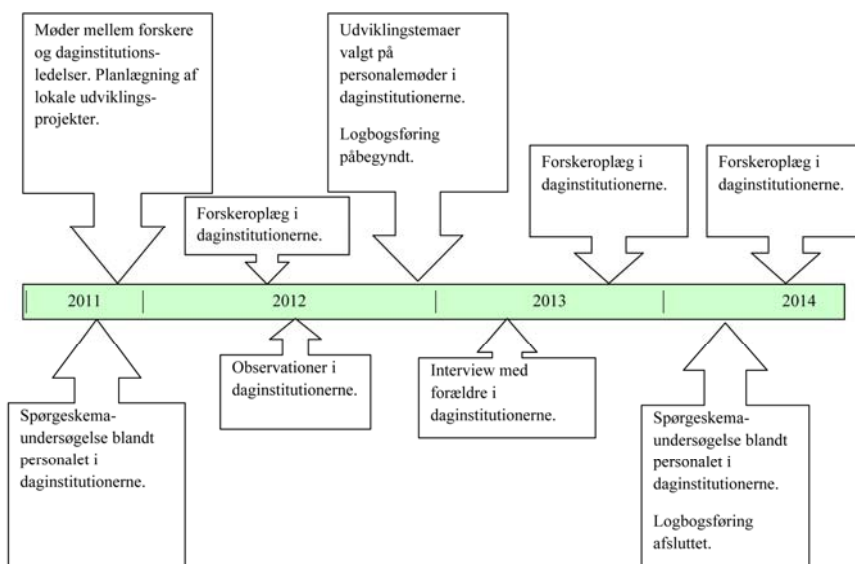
Møder mellem forskere og daginstitutionsledelser. Planlægning af lokale udviklingsprojekter.

Forskeroplæg i daginstitutionerne.

Udviklingstemaer valgt på personalemøder i daginstitutionerne.

Logbogsføring påbegyndt.

Forskeroplæg i daginstitutionerne.

Forskeroplæg i daginstitutionerne.

2011

2012

2013

2014

Spørgeskemaundersøgelse blandt personalet i daginstitutionerne.

Observationer i daginstitutionerne.

Interview med forældre i daginstitutionerne.

Spørgeskemaundersøgelse blandt personalet i daginstitutionerne.

Logbogsføring afsluttet.